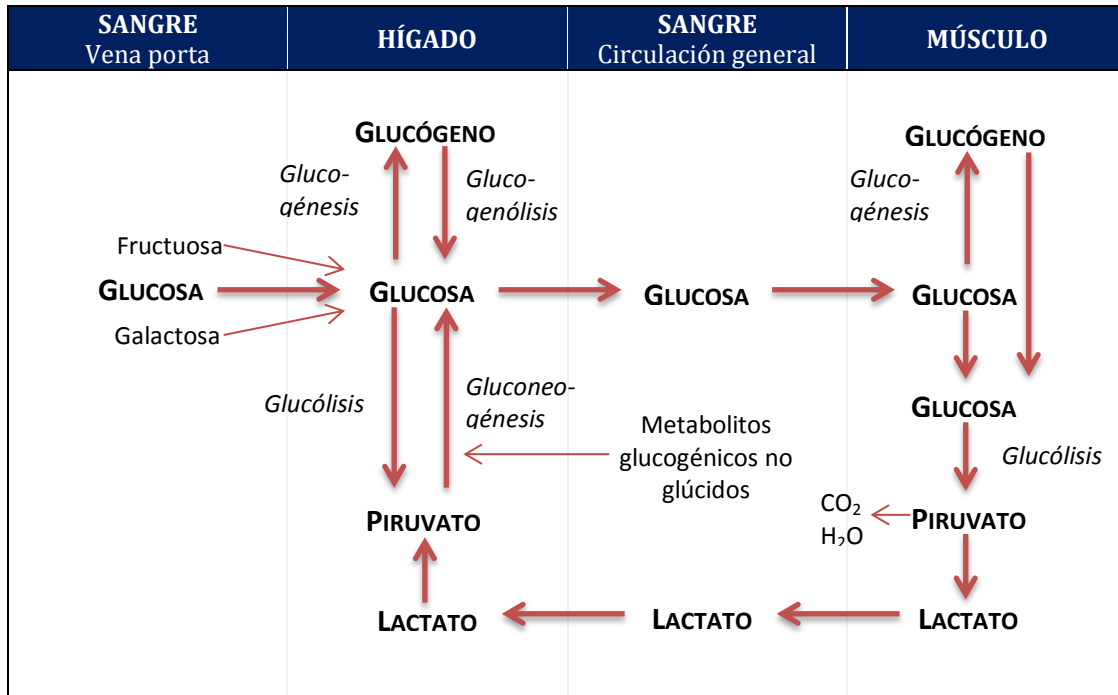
| SANGRE Vena porta | HÍGADO | SANGRE Circulación general | MÚSCULO |
|---|---|---|---|

GLUCÓGENO

Gluco-génesis

Gluco-genólisis

Fructuosa

GLUCOSA

GLUCOSA

Galactosa

Glucólisis

Gluconeo-génesis

Metabolitos glucogénicos no glúcidos

PIRUVATO

LACTATO

GLUCOSA

LACTATO

GLUCÓGENO

Gluco-génesis

GLUCOSA

GLUCOSA

Glucólisis

$CO_2$
$H_2O$

PIRUVATO

LACTATO